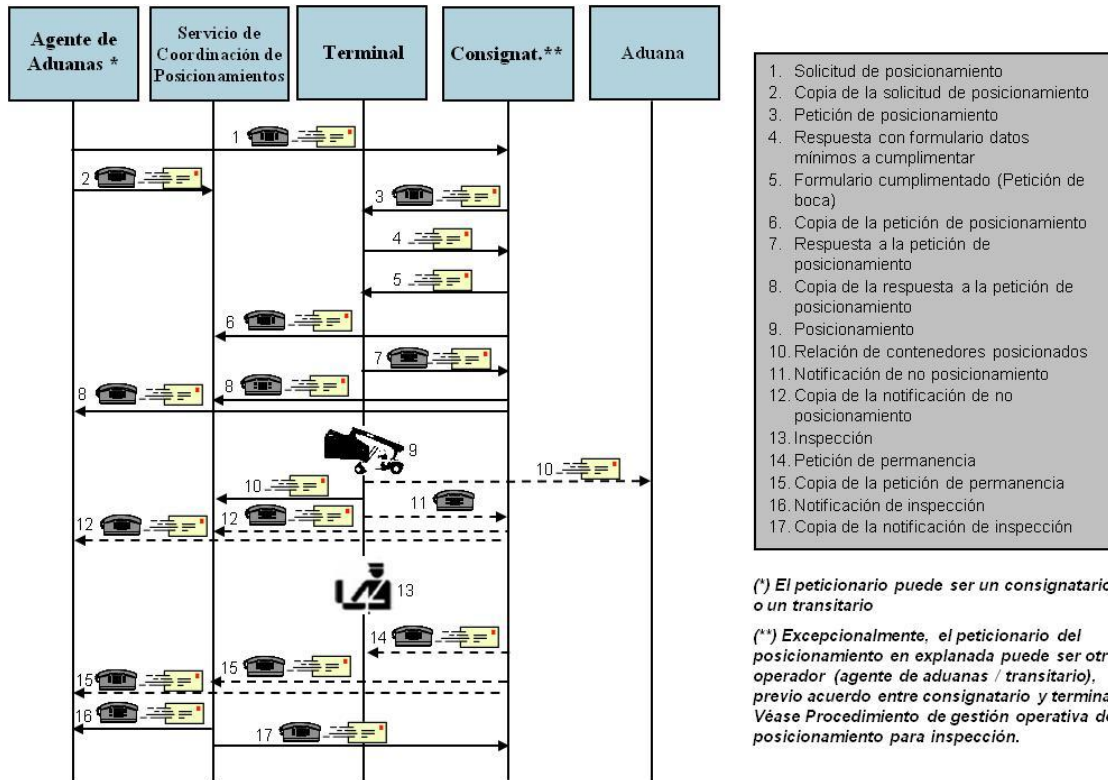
Agente de Aduanas *

Servicio de Coordinación de Posicionamientos

Terminal

Consignat.**

Aduana

1

2

3

4

5

6

7

8

8

9

10

10

11

12

12

13

14

15

15

16

17

1. Solicitud de posicionamiento
2. Copia de la solicitud de posicionamiento
3. Petición de posicionamiento
4. Respuesta con formulario datos mínimos a cumplimentar
5. Formulario cumplimentado (Petición de boca)
6. Copia de la petición de posicionamiento
7. Respuesta a la petición de posicionamiento
8. Copia de la respuesta a la petición de posicionamiento
9. Posicionamiento
10. Relación de contenedores posicionados
11. Notificación de no posicionamiento
12. Copia de la notificación de no posicionamiento
13. Inspección
14. Petición de permanencia
15. Copia de la petición de permanencia
16. Notificación de inspección
17. Copia de la notificación de inspección

(*) El peticionario puede ser un consignatario o un transitario

(**) Excepcionalmente, el peticionario del posicionamiento en explanada puede ser otr operador (agente de aduanas / transitario), previo acuerdo entre consignatario y termina Véase Procedimiento de gestión operativa de posicionamiento para inspección.